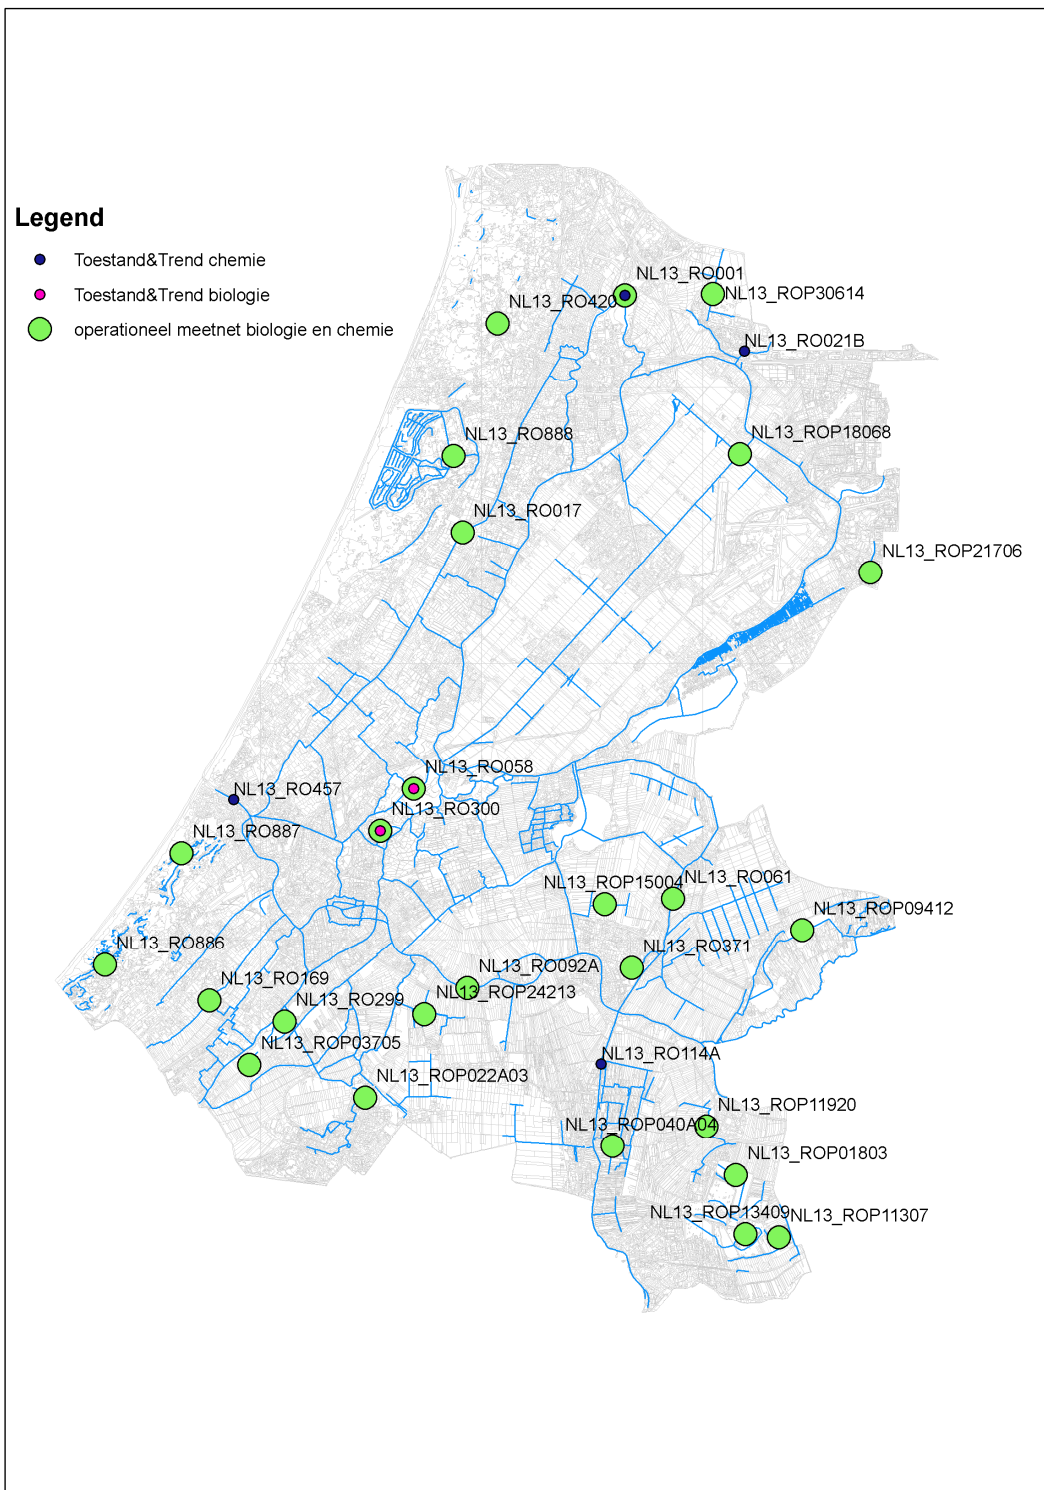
Legend

Toestand&Trend chemie

Toestand&Trend biologie

operationeel meetnet biologie en chemie

NL13_RO001
NL13_RO420
NL13_ROP30614
NL13_RO021B
NL13_RO888
NL13_ROP18068
NL13_RO017
NL13_ROP21706
NL13_RO058
NL13_RO457
NL13_RO300
NL13_RO887
NL13_ROP15004
NL13_RO061
NL13_ROP09412
NL13_RO886
NL13_RO371
NL13_RO092A
NL13_RO169
NL13_ROP24213
NL13_RO299
NL13_ROP03705
NL13_RO114A
NL13_ROP022A03
NL13_ROP11920
NL13_ROP040A04
NL13_ROP01803
NL13_ROP13409
NL13_ROP11307